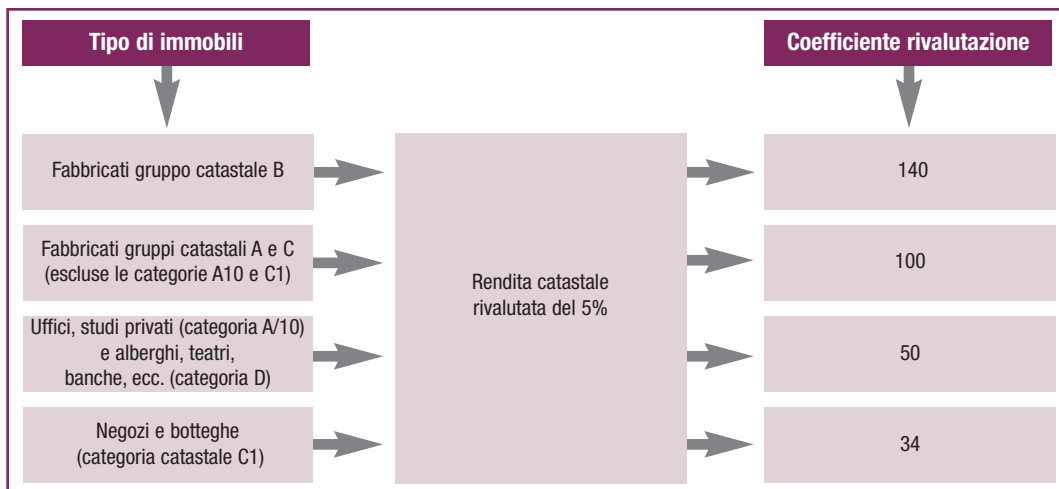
Tipo di immobili

Coefficiente rivalutazione

Fabbricati gruppo catastale B

Fabbricati gruppi catastali A e C (escluse le categorie A10 e C1)

Uffici, studi privati (categoria A/10) e alberghi, teatri, banche, ecc. (categoria D)

Negozi e botteghe (categoria catastale C1)

Rendita catastale rivalutata del 5%

140

100

50

34